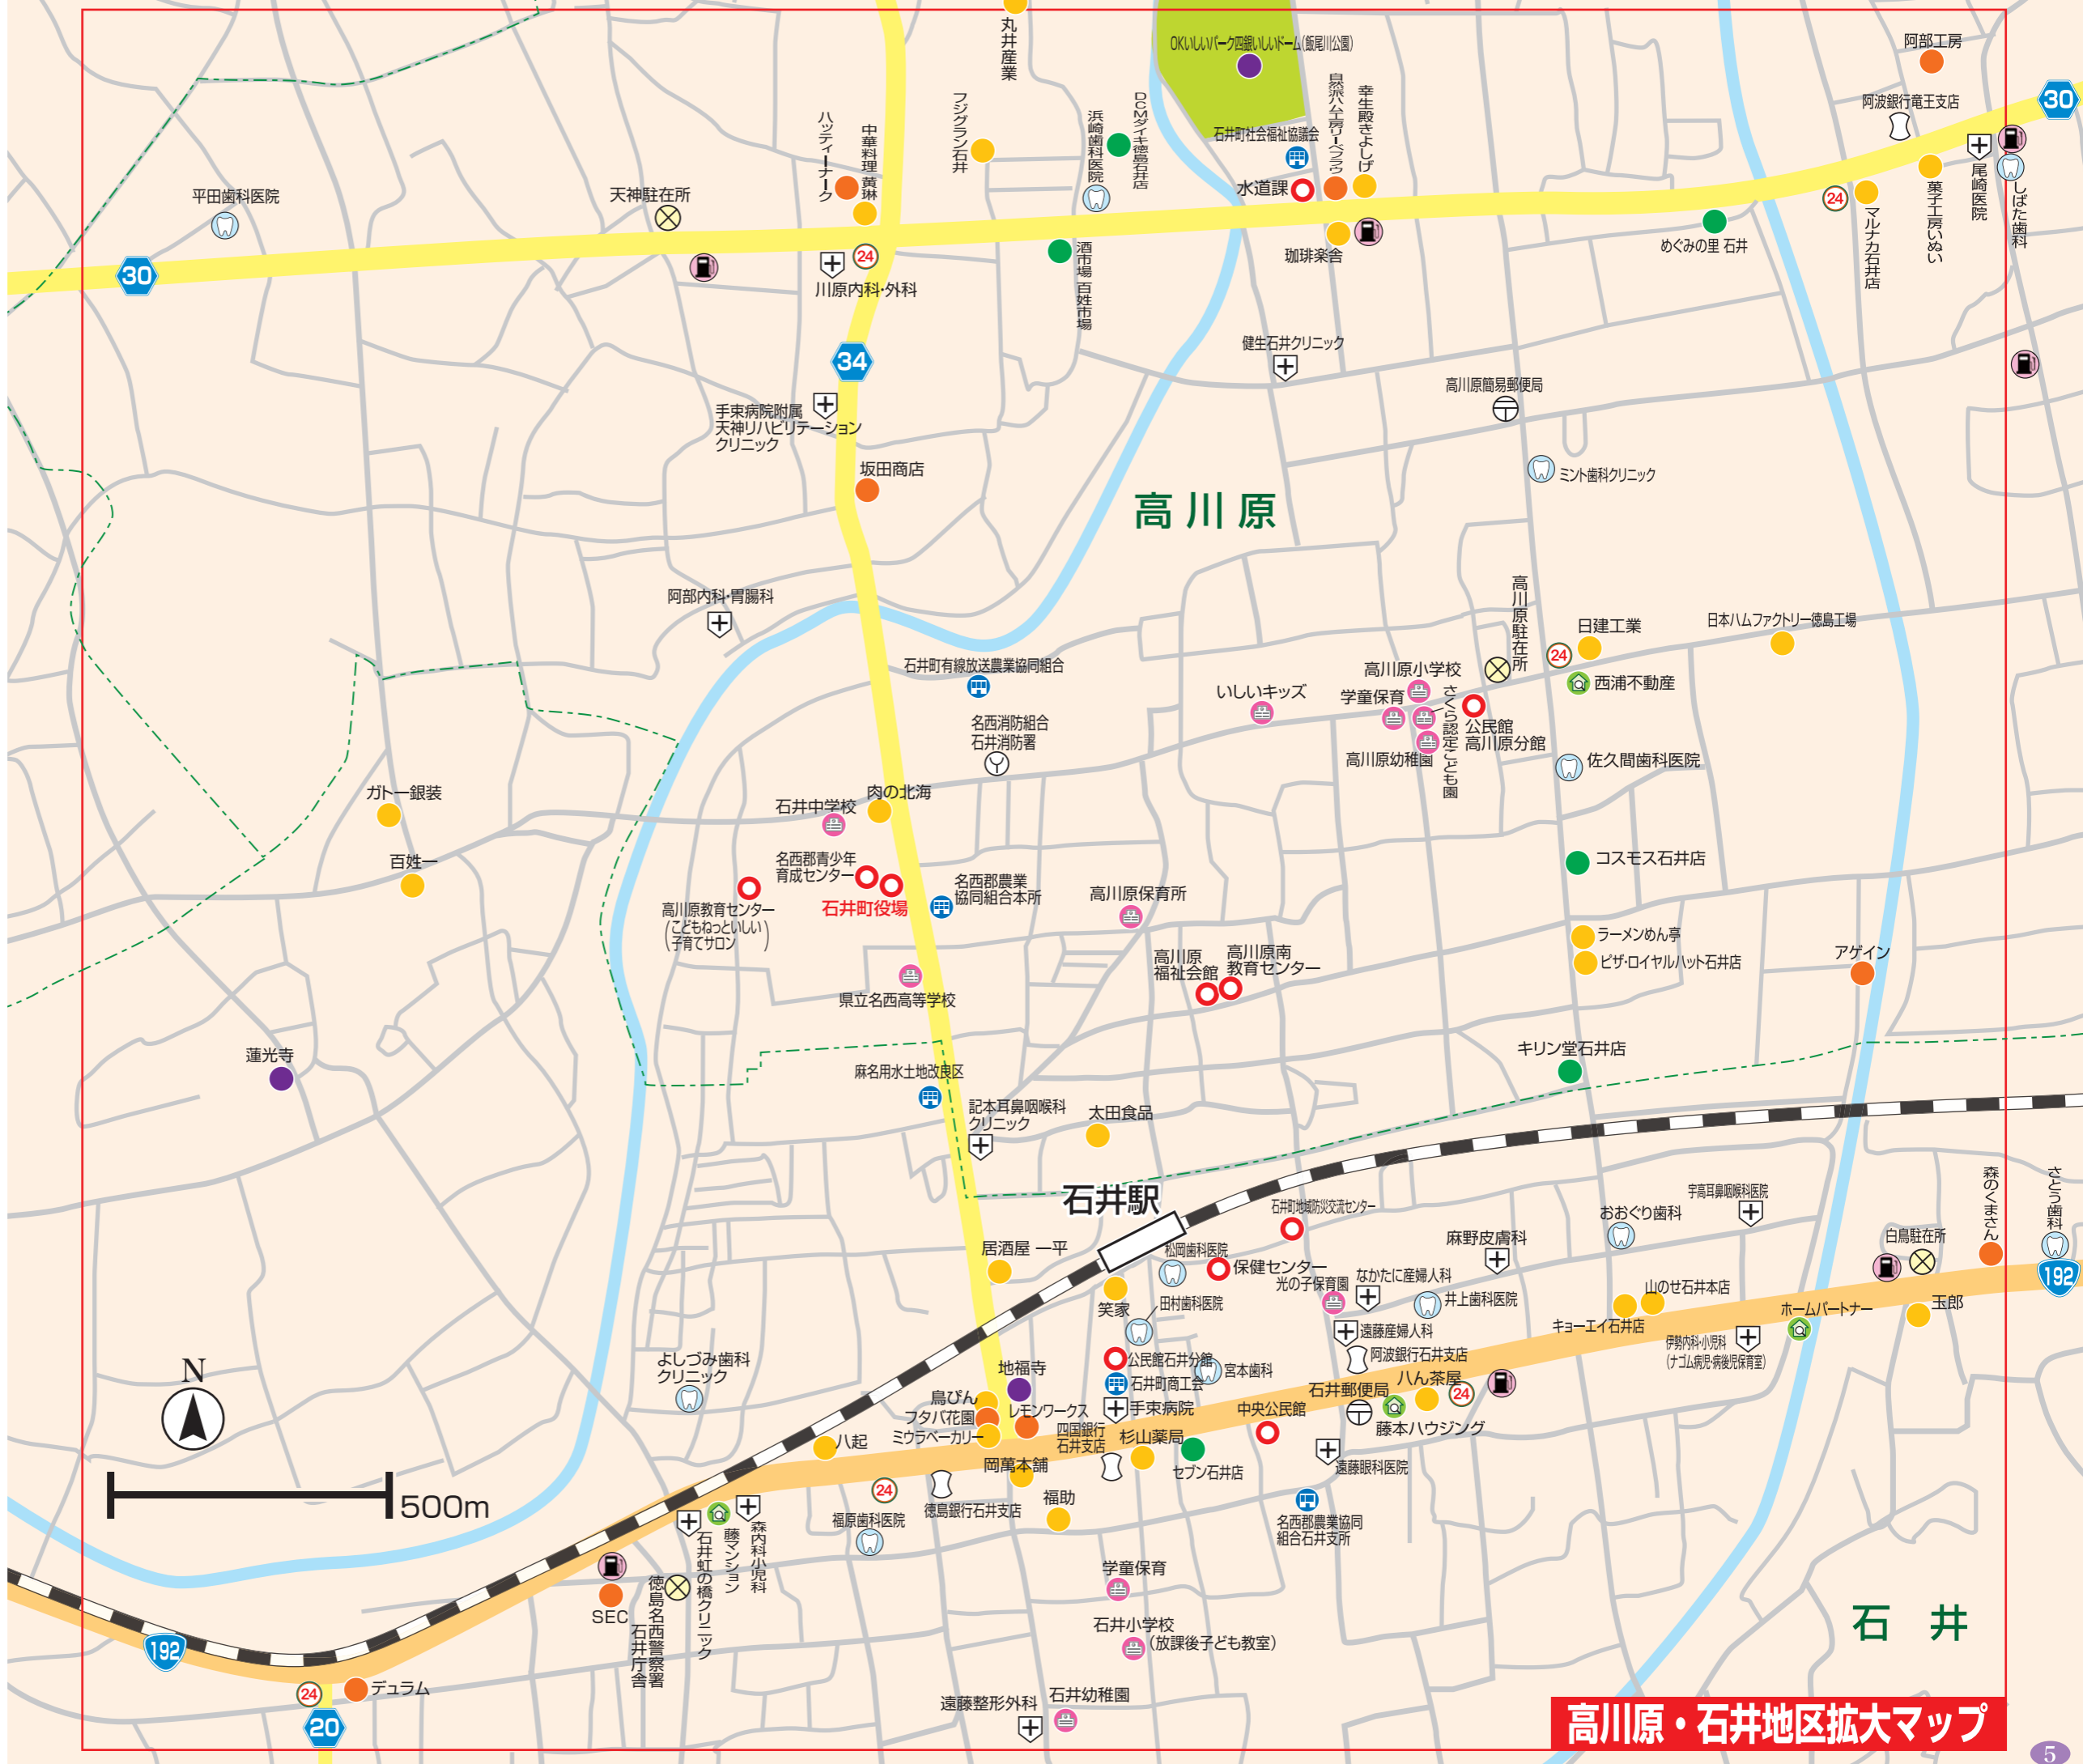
丸井産業
OKいしいパーク四銀いしいドーム(飯尾川公園)
阿部工房
阿波銀行竜王支店
30
DCMダイキ徳島石井店
浜崎歯科医院
フジグラン石井
中華料理 黄琳
ハッティーナーク
天神駐在所
平田歯科医院
石井町社会福祉協議会
水道課
県原ハム工房ソーラク
幸生殿きよしげ
珈琲楽舎
めぐみの里 石井
マルナカ石井店
薬子工房いぬい
尾崎医院
しばた歯科
24
30
川原内科・外科
24
酒市場 百姓市場
34
健生石井クリニック
高川原簡易郵便局
手束病院附属 天神リハビリテーション クリニック
坂田商店
ミント歯科クリニック
高川原
阿部内科・胃腸科
高川原駐在所
日建工業
日本ハムファクトリー徳島工場
24
石井町有線放送農業協同組合
いしいキッズ
高川原小学校
学童保育
西浦不動産
公民館 高川原分館
さくら認定こども園
名西消防組合 石井消防署
高川原幼稚園
佐久間歯科医院
ガトー銀装
肉の北海
石井中学校
百姓一
名西郡青少年 育成センター
コスモス石井店
高川原教育センター (こどもねっといしい 子育てサロン)
石井町役場
名西郡農業 協同組合本所
高川原保育所
ラーメンめん亭
ピザ・ロイヤルハット石井店
アゲイン
高川原 福祉会館
高川原南 教育センター
県立名西高等学校
蓮光寺
キリン堂石井店
麻名用水土地改良区
記本耳鼻咽喉科 クリニック
太田食品
石井駅
石井町地域防災交流センター
宇高耳鼻咽喉科医院
おおぐり歯科
麻野皮膚科
森のくまさん
さとう歯科
白鳥駐在所
居酒屋 一平
松岡歯科医院
保健センター
なかたに産婦人科
光の子保育園
山のせ石井本店
192
笑家
田村歯科医院
井上歯科医院
ホームパートナー
玉郎
キョーエイ石井店
遠藤産婦人科
伊勢内科小児科 (ナゴム病児病後児保育室)
よしづみ歯科 クリニック
地福寺
公民館石井分館
宮本歯科
阿波銀行石井支店
石井町商工会
八ん茶屋
石井郵便局
24
鳥ぴん
レモンワークス
手束病院
中央公民館
フタバ花園
ミウラベーカリー
四国銀行 石井支店
杉山薬局
藤本ハウジング
八起
セブン石井店
岡萬本舗
遠藤眼科医院
500m
24
福助
福原歯科医院
徳島銀行石井支店
森内科小児科
藤マンション
石井虹の橋クリニック
名西郡農業協同 組合石井支所
徳島名西警察署 石井庁舎
学童保育
SEC
192
石井小学校 (放課後子ども教室)
石井
24
デュラム
遠藤整形外科
石井幼稚園
20
高川原・石井地区拡大マップ
5